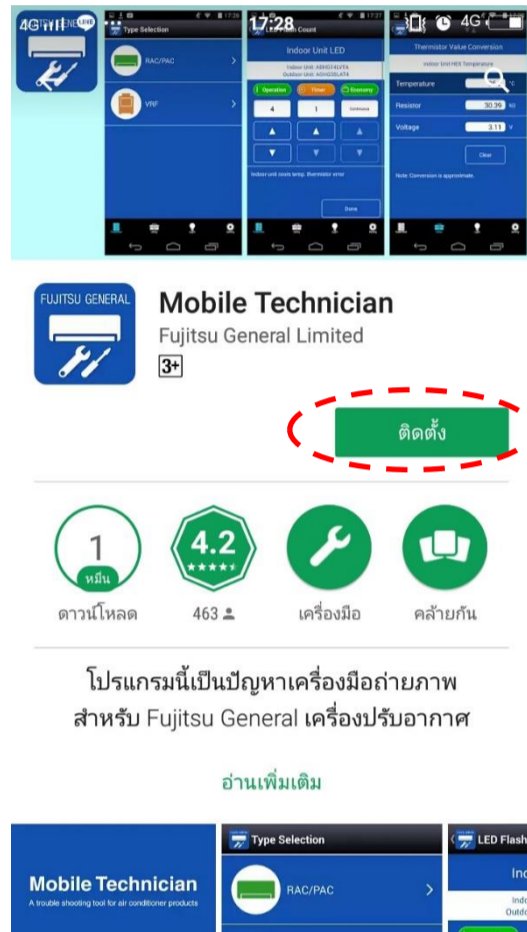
4G
17:28
4G

Type Selection
RAC/PAC
VRF

LED Flash Count
Indoor Unit LED
Indoor Unit: ASHG14LVTA
Outdoor Unit: AOHG09LATA
Operation
Timer
Economy
4
1
Continuous
Indoor unit room temp. thermistor error
Done

Thermistor Value Conversion
Indoor Unit HEX Temperature
Temperature
Resistor
30.39
Voltage
3.11
Clear
Note: Conversion is approximate.

FUJITSU GENERAL
Mobile Technician
Fujitsu General Limited
3+
ติดตั้ง

1
หมื่น
ดาวน์โหลด
4.2
★★★★★
463
เครื่องมือ
คล้ายกัน

โปรแกรมนี้เป็นปัญหาเครื่องมือถ่ายภาพสำหรับ Fujitsu General เครื่องปรับอากาศ

อ่านเพิ่มเติม

Mobile Technician
A trouble shooting tool for air conditioner products
Type Selection
RAC/PAC
LED Flash
Ind
Indo
Outdo